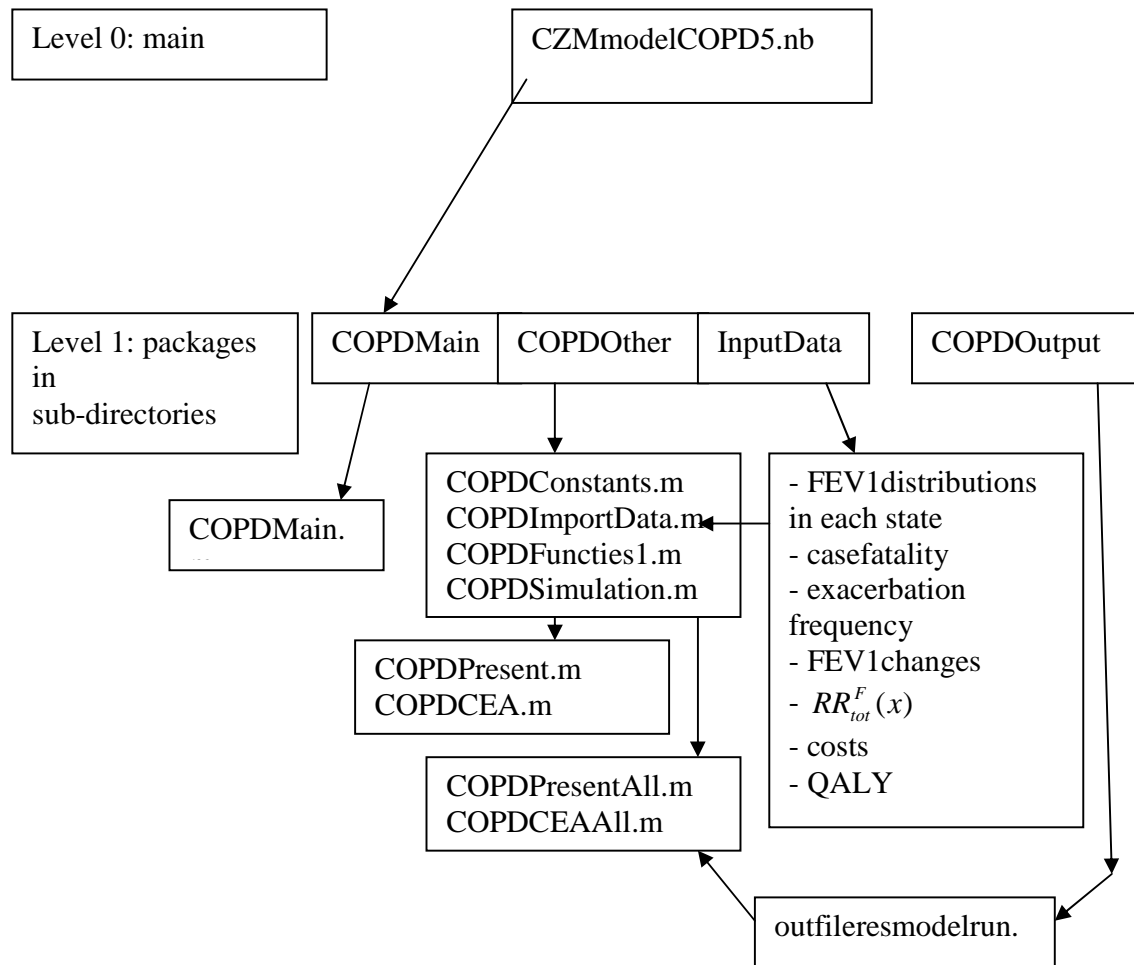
Level 0: main

CZMmodelCOPD5.nb

Level 1: packages in sub-directories

COPDMain

COPDOther

InputData

COPDOutput

COPDMain.

COPDConstants.m
COPDImportData.m
COPDFuncties1.m
COPDSimulation.m

- FEV1distributions in each state
- casefatality
- exacerbation frequency
- FEV1changes
- $RR_{tot}^{F}(x)$
- costs
- QALY

COPDPresent.m
COPDCEA.m

COPDPresentAll.m
COPDCEAAll.m

outfileresmodelrun.